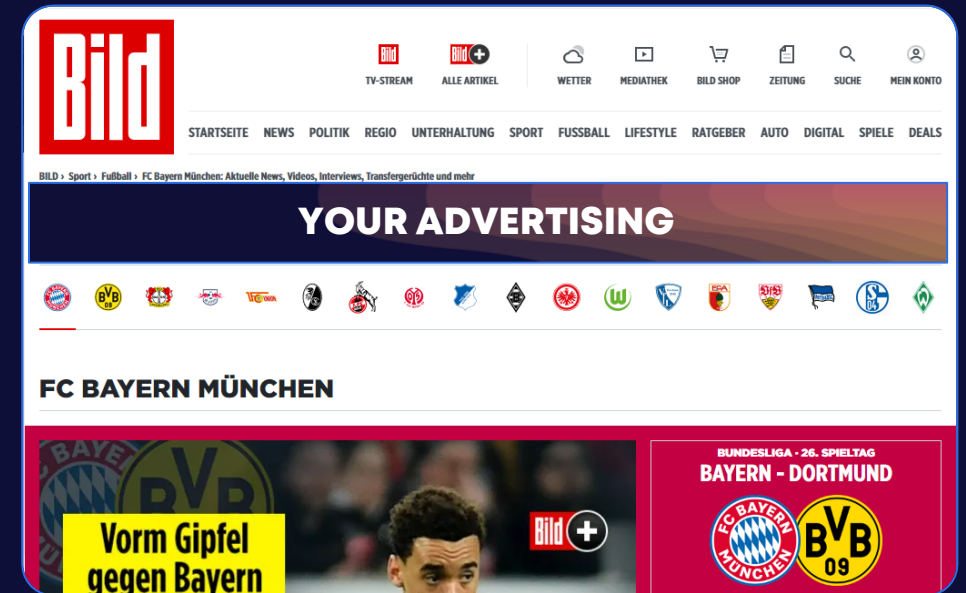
Bild

TV-STREAM ALLE ARTIKEL WETTER MEDIATHEK BILD SHOP ZEITUNG SUCHE MEIN KONTO

STARTSEITE NEWS POLITIK REGIO UNTERHALTUNG SPORT FUSSBALL LIFESTYLE RATGEBER AUTO DIGITAL SPIELE DEALS

BILD › Sport › Fußball › FC Bayern München: Aktuelle News, Videos, Interviews, Transfergerüchte und mehr

YOUR ADVERTISING

FC BAYERN MÜNCHEN

Vorm Gipfel gegen Bayern

BUNDESLIGA · 26. SPIELTAG
BAYERN - DORTMUND

FC BAYERN MÜNCHEN
BVB 09